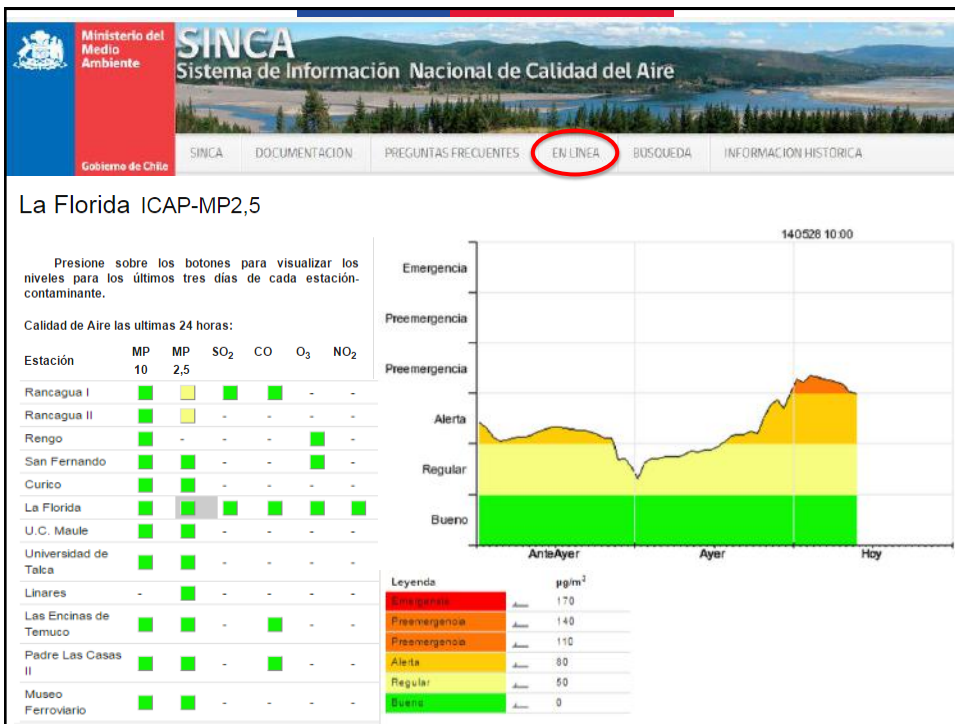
Ministerio del Medio Ambiente

Gobierno de Chile

SINCA
Sistema de Información Nacional de Calidad del Aire

SINCA DOCUMENTACION PREGUNTAS FRECUENTES EN LINEA BUSQUEDA INFORMACION HISTORICA

La Florida ICAP-MP2,5

Presione sobre los botones para visualizar los niveles para los últimos tres días de cada estación-contaminante.

Calidad de Aire las ultimas 24 horas:

| Estación | MP 10 | MP 2,5 | $SO_2$ | CO | $O_3$ | $NO_2$ |
|---|---|---|---|---|---|---|
| Rancagua I | | | | | - | - |
| Rancagua II | | | - | - | - | - |
| Rengo | | - | - | - | | - |
| San Fernando | | | - | - | | - |
| Curico | | | - | - | - | - |
| La Florida | | | | | | |
| U.C. Maule | | | - | - | - | - |
| Universidad de Talca | | | - | - | - | - |
| Linares | - | | - | - | - | - |
| Las Encinas de Temuco | | | - | | - | - |
| Padre Las Casas II | | | - | | - | - |
| Museo Ferroviario | | | - | - | - | - |

140526 10:00

Emergencia
Preemergencia
Preemergencia
Alerta
Regular
Bueno

AnteAyer Ayer Hoy

| Leyenda | | µg/m³ |
|---|---|---|
| Emergencia | | 170 |
| Preemergencia | | 140 |
| Preemergencia | | 110 |
| Alerta | | 80 |
| Regular | | 50 |
| Bueno | | 0 |